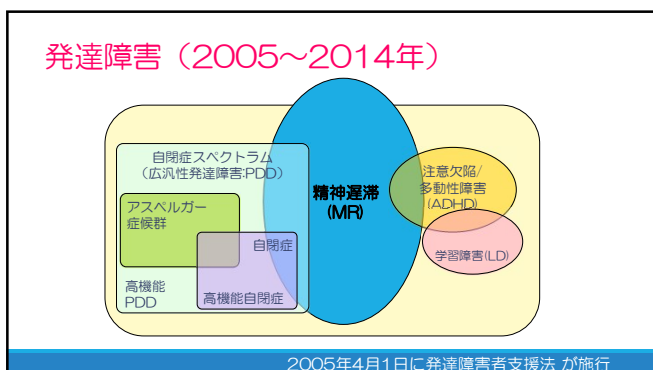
発達障害（2005～2014年）

自閉症スペクトラム
（広汎性発達障害:PDD）

アスペルガー
症候群

自閉症

高機能
PDD

高機能自閉症

精神遅滞
(MR)

注意欠陥/
多動性障害
(ADHD)

学習障害(LD)

2005年4月1日に発達障害者支援法 が施行